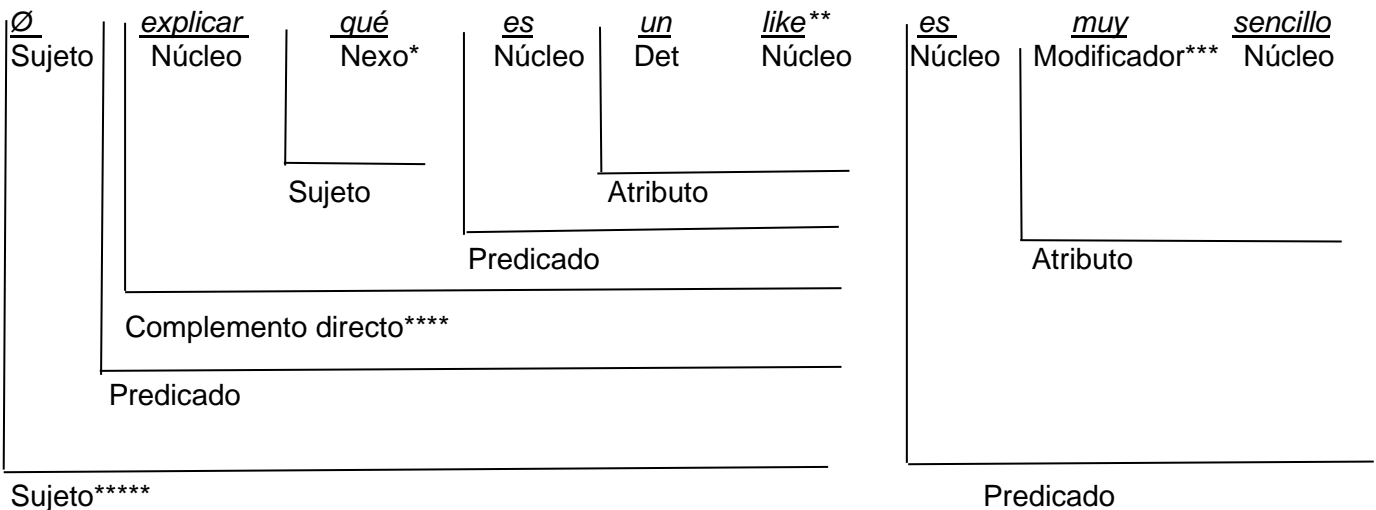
Ø
Sujeto

explicar
Núcleo

qué
Nexo*

Sujeto

es
Núcleo

un
Det

like**
Núcleo

Atributo

Predicado

Complemento directo****

Predicado

Sujeto*****

es
Núcleo

muy
Modificador***

sencillo
Núcleo

Atributo

Predicado